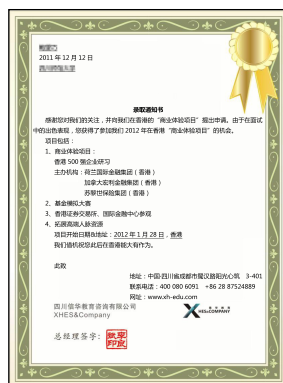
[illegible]
2011 年 12 月 12 日

录取通知书

感谢您对我们的关注，并竞聘们在香港的"商业体验项目"提出申请。由于在面试中的出色表现，您获得了参加我们 2012 年在香港"商业体验项目"的机会。

项目包括：

1、商业体验项目：
香港 500 强企业研习
主办机构：荷兰国际金融集团（香港）
加拿大宏利金融集团（香港）
苏黎世保险集团（香港）

2、基金模拟大赛

3、香港证券交易所、国际金融中心参观

4、奖践高端人脉资源

项目开始日期为：2012 年 1 月 28 日，香港
我们很期望您在香港能大有作为。

此致

地址：中国·四川省成都市蜀汉路阳光心帆 3-401
联系电话：400 080 6091 +86 28 87524889
网址：www.xh-edu.com

四川信华教育咨询有限公司
XHES&COMPANY

XHES&COMPANY

总经理签字：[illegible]